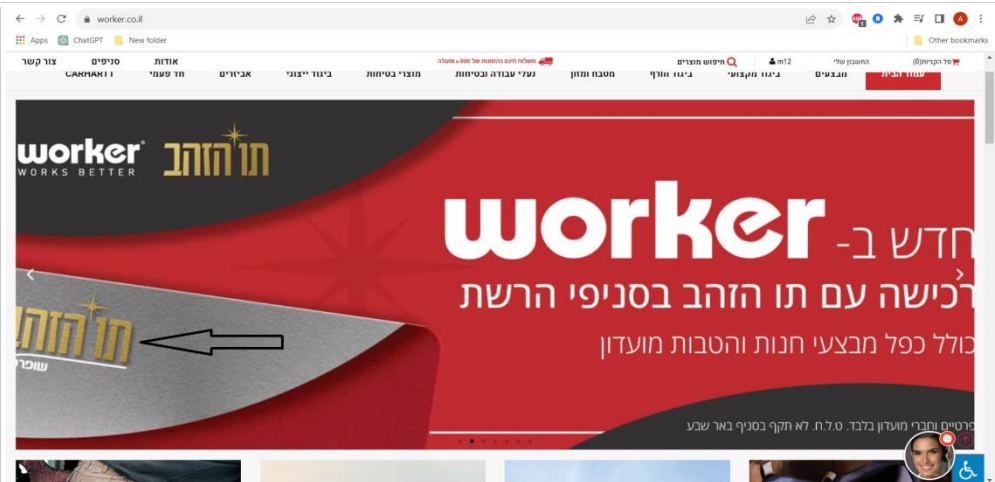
worker.co.il

Apps ChatGPT New folder Other bookmarks

צור קשר סניפים אודות משלוח חינם בהזמנות של 300 ₪ ומעלה חיפוש מוצרים m12 החשבון שלי סל הקניות(0)

CARHARTT חד פעמי אביזרים ביגוד ייצוגי מוצרי בטיחות נעלי עבודה ובטיחות מטבח ומזון ביגוד חורף ביגוד מקצועי מבצעים עמוד הבית

worker WORKS BETTER תו הזהב

חדש ב- worker

רכישה עם תו הזהב בסניפי הרשת

כולל כפל מבצעי חנות והטבות מועדון

תו הזהב

שופר

פרטיים וחברי מועדון בלבד. ט.ל.ח. לא תקף בסניף באר שבע